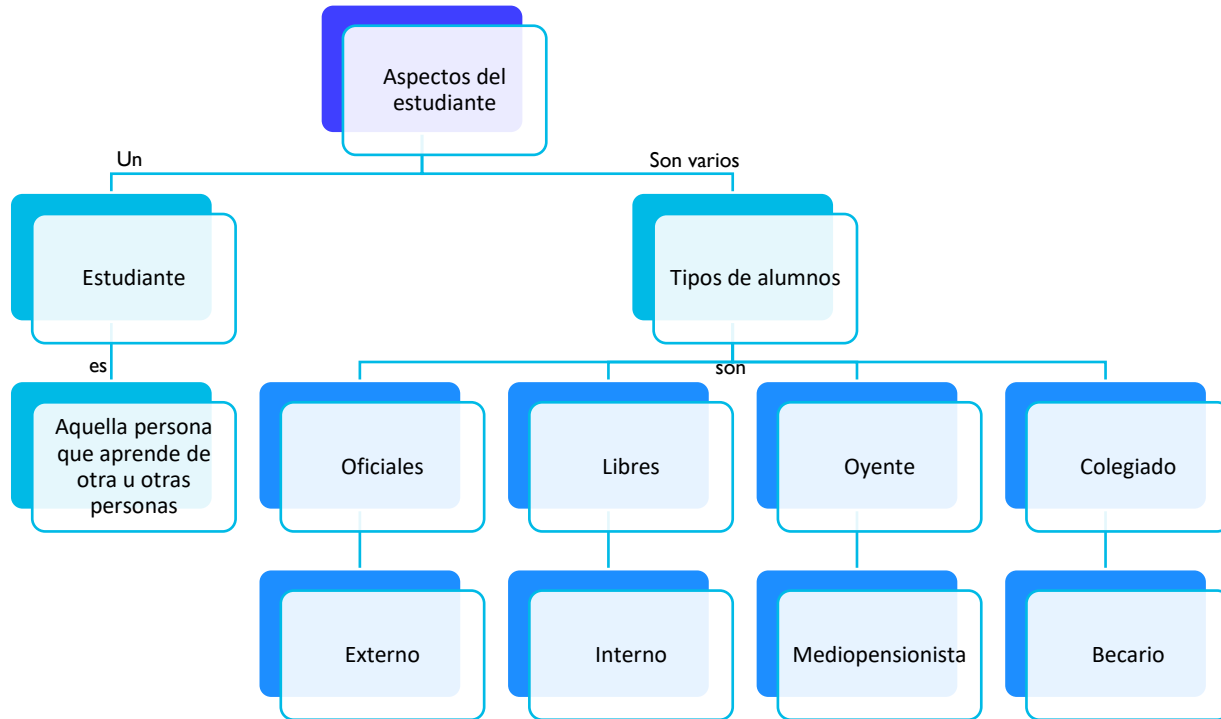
Aspectos del estudiante

Un

Son varios

Estudiante

es

Aquella persona que aprende de otra u otras personas

Tipos de alumnos

son

Oficiales

Externo

Libres

Interno

Oyente

Mediopensionista

Colegiado

Becario